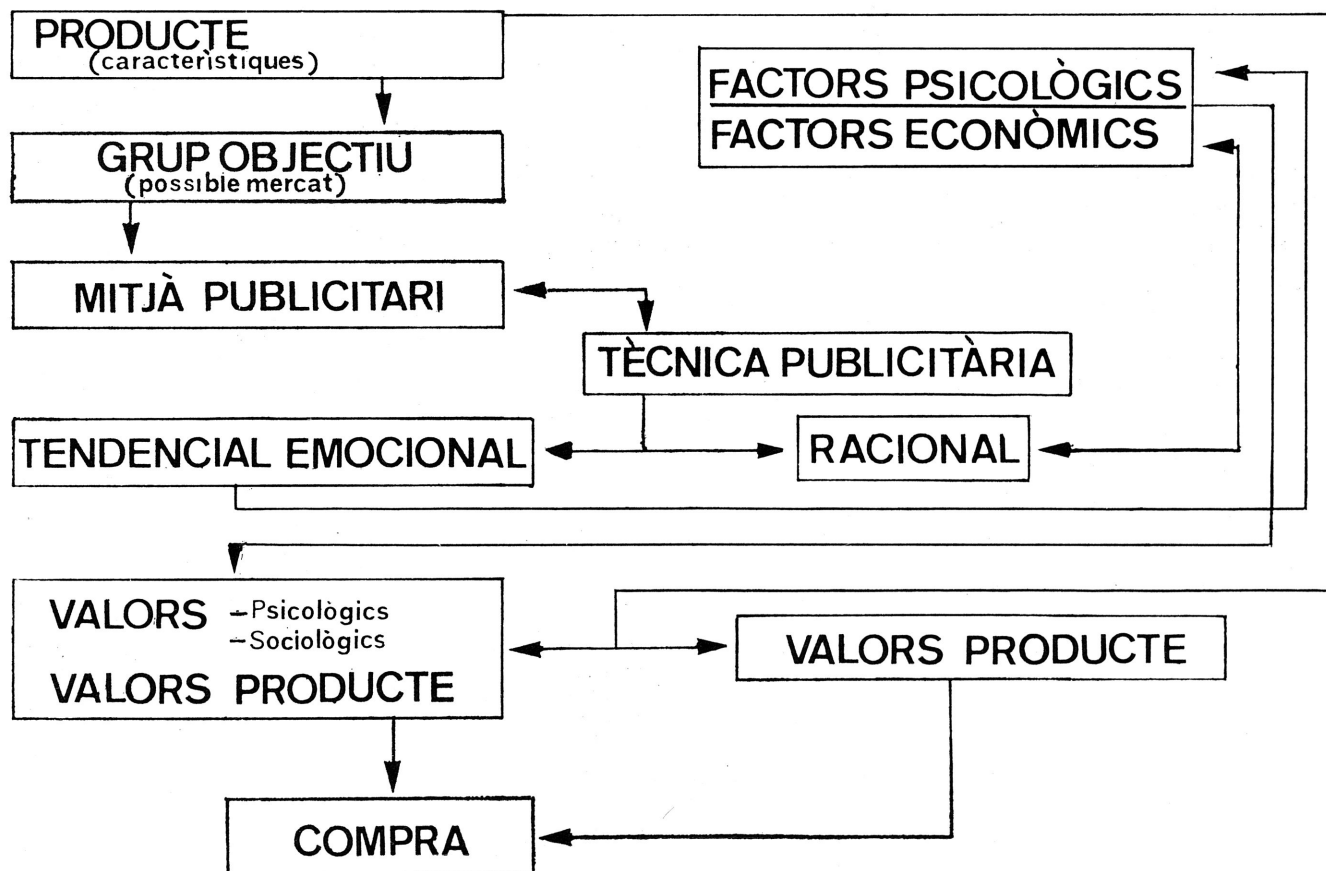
PRODUCTE
(caracteristiques)

GRUP OBJECTIU
(possible mercat)

MITJÀ PUBLICITARI

FACTORS PSICOLÒGICS
FACTORS ECONÒMICS

TÈCNICA PUBLICITÀRIA

TENDENCIAL EMOCIONAL

RACIONAL

VALORS -Psicològics
-Sociològics
VALORS PRODUCTE

VALORS PRODUCTE

COMPRA